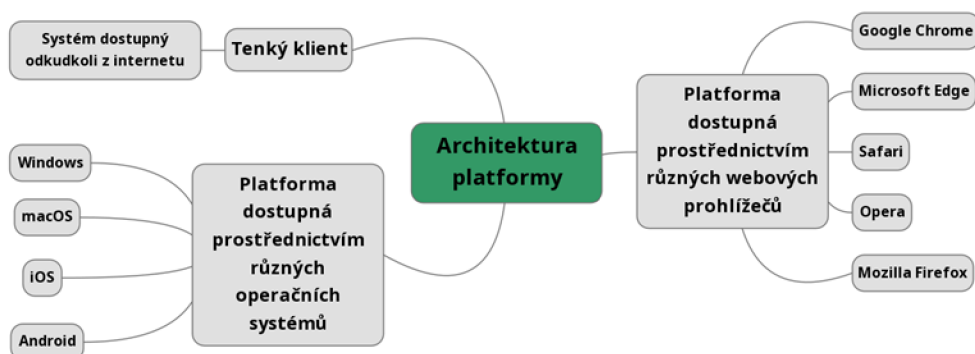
Architektura platformy

Tenký klient

Systém dostupný odkudkoli z internetu

Platforma dostupná prostřednictvím různých webových prohlížečů

Google Chrome

Microsoft Edge

Safari

Opera

Mozilla Firefox

Platforma dostupná prostřednictvím různých operačních systémů

Windows

macOS

iOS

Android